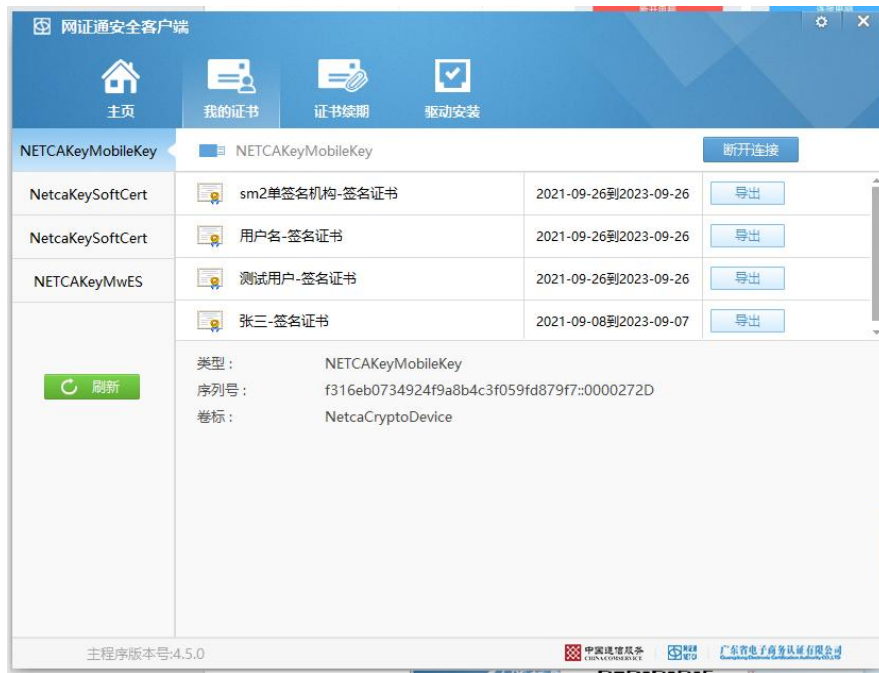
网证通安全客户端

主页
我的证书
证书续期
驱动安装

NETCAKeyMobileKey
NetcaKeySoftCert
NetcaKeySoftCert
NETCAKeyMwES

刷新

NETCAKeyMobileKey
断开连接

| | | |
|---|---|---|
| sm2单签名机构-签名证书 | 2021-09-26到2023-09-26 | 导出 |
| 用户名-签名证书 | 2021-09-26到2023-09-26 | 导出 |
| 测试用户-签名证书 | 2021-09-26到2023-09-26 | 导出 |
| 张三-签名证书 | 2021-09-08到2023-09-07 | 导出 |

类型： NETCAKeyMobileKey
序列号： f316eb0734924f9a8b4c3f059fd879f7::0000272D
卷标： NetcaCryptoDevice

主程序版本号:4.5.0

中国电信服务 CHINA COMSERVICE
网证通
广东省电子商务认证有限公司